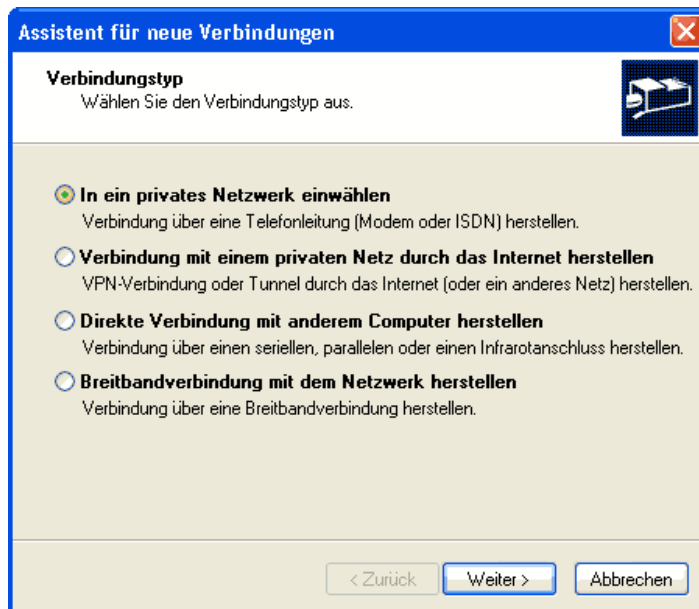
Assistent für neue Verbindungen

Verbindungstyp
Wählen Sie den Verbindungstyp aus.

In ein privates Netzwerk einwählen
Verbindung über eine Telefonleitung (Modem oder ISDN) herstellen.

Verbindung mit einem privaten Netz durch das Internet herstellen
VPN-Verbindung oder Tunnel durch das Internet (oder ein anderes Netz) herstellen.

Direkte Verbindung mit anderem Computer herstellen
Verbindung über einen seriellen, parallelen oder einen Infrarotanschluss herstellen.

Breitbandverbindung mit dem Netzwerk herstellen
Verbindung über eine Breitbandverbindung herstellen.

< Zurück
Weiter >
Abbrechen